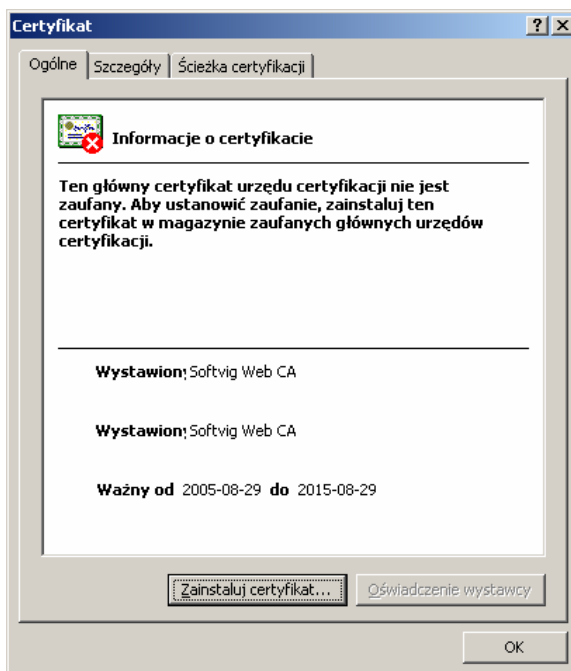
Certyfikat

? X

Ogólne | Szczegóły | Ścieżka certyfikacji

Informacje o certyfikacie

Ten główny certyfikat urzędu certyfikacji nie jest zaufany. Aby ustanowić zaufanie, zainstaluj ten certyfikat w magazynie zaufanych głównych urzędów certyfikacji.

Wystawion; Softvig Web CA

Wystawion; Softvig Web CA

Ważny od 2005-08-29 do 2015-08-29

Zainstaluj certyfikat...

Oświadczenie wystawcy

OK